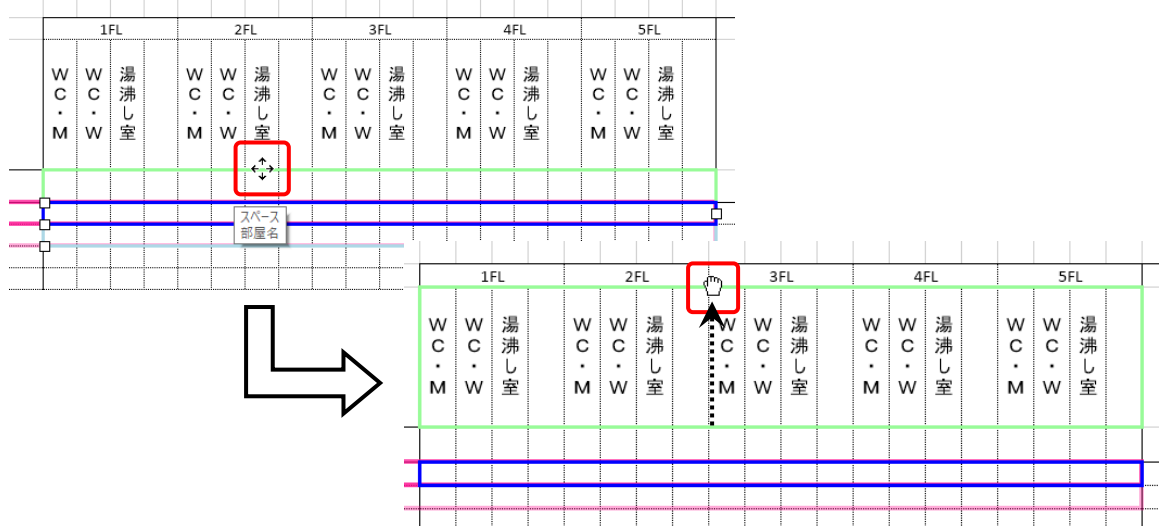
| 1FL | | | 2FL | | | 3FL | | | 4FL | | | 5FL | | |
|---|---|---|---|---|---|---|---|---|---|---|---|---|---|---|
| WC・M | WC・W | 湯沸し室 | WC・M | WC・W | 湯沸し室 | WC・M | WC・W | 湯沸し室 | WC・M | WC・W | 湯沸し室 | WC・M | WC・W | 湯沸し室 |

スペース
部屋名

| 1FL | | | 2FL | | | 3FL | | | 4FL | | | 5FL | | |
|---|---|---|---|---|---|---|---|---|---|---|---|---|---|---|
| WC・M | WC・W | 湯沸し室 | WC・M | WC・W | 湯沸し室 | WC・M | WC・W | 湯沸し室 | WC・M | WC・W | 湯沸し室 | WC・M | WC・W | 湯沸し室 |